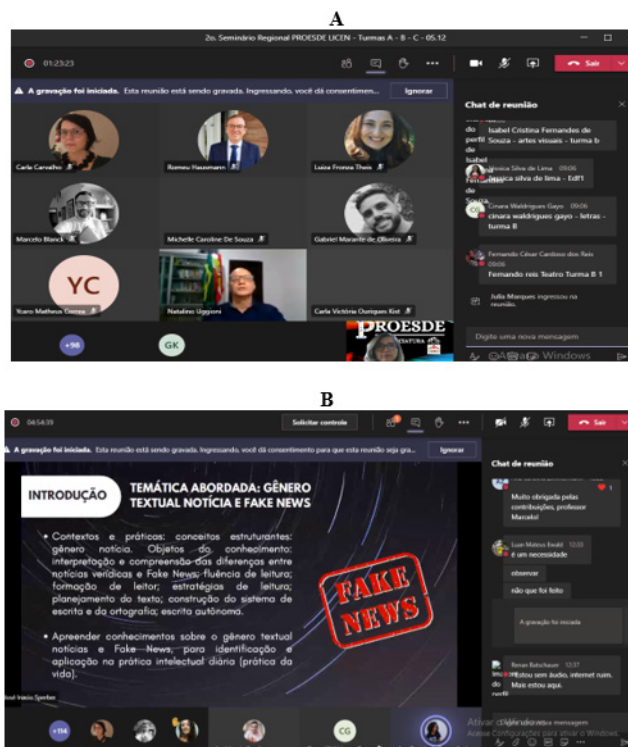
A

2o. Seminário Regional PROESDE LICEN - Turmas A - B - C - 05.12

01:23:23

Sair

A gravação foi iniciada. Esta reunião está sendo gravada. Ingressando, você dá consentimen...

Ignorar

Carla Carvalho

Romeu Hausmann

Luiza Fronza Theis

Marcelo Blanck

Michelle Caroline De Souza

Gabriel Marante de Oliveira

YC

Ycaro Matheus Correa

Natalino Uggioni

Carla Victória Ouriques Kist

PROESDE

+98

GK

Chat de reunião

Isabel Cristina Fernandes de Souza - artes visuais - turma b

Jéssica Silva de Lima 09:06

Jessica silva de lima - Edf1

Cinara Waldrigues Gayo 09:06

cinara waldrigues gayo - letras - turma B

Fernando César Cardoso dos Reis 09:06

Fernando reis Teatro Turma B 1

Julia Marques ingressou na reunião.

Digite uma nova mensagem

B

04:54:39

Solicitar controle

Sair

A gravação foi iniciada. Esta reunião está sendo gravada. Ingressando, você dá consentimento para que esta reunião seja gra...

Ignorar

INTRODUÇÃO

TEMÁTICA ABORDADA: GÊNERO TEXTUAL NOTÍCIA E FAKE NEWS

• Contextos e práticas: conceitos estruturantes: gênero notícia. Objetos do conhecimento: interpretação e compreensão das diferenças entre notícias verídicas e Fake News; fluência de leitura; formação do leitor; estratégias de leitura; planejamento do texto; construção do sistema de escrita e da ortografia; escrita autônoma.

• Apreender conhecimentos sobre o gênero textual notícias e Fake News, para identificação e aplicação na prática intelectual diária (prática da vida).

FAKE NEWS

José Inácio Sperber

+114

CG

Chat de reunião

Muito obrigada pelas contribuições, professor Marcelo!

Luan Mateus Endel 12:23

é um necessidade

observar

não que foi feito

A gravação foi iniciada

Renan Retschauer 12:37

Estou sem áudio, internet ruim. Mais estou aqui.

Digite uma nova mensagem

Ativar o Windows
Acesse Configurações para ativar o Windows.